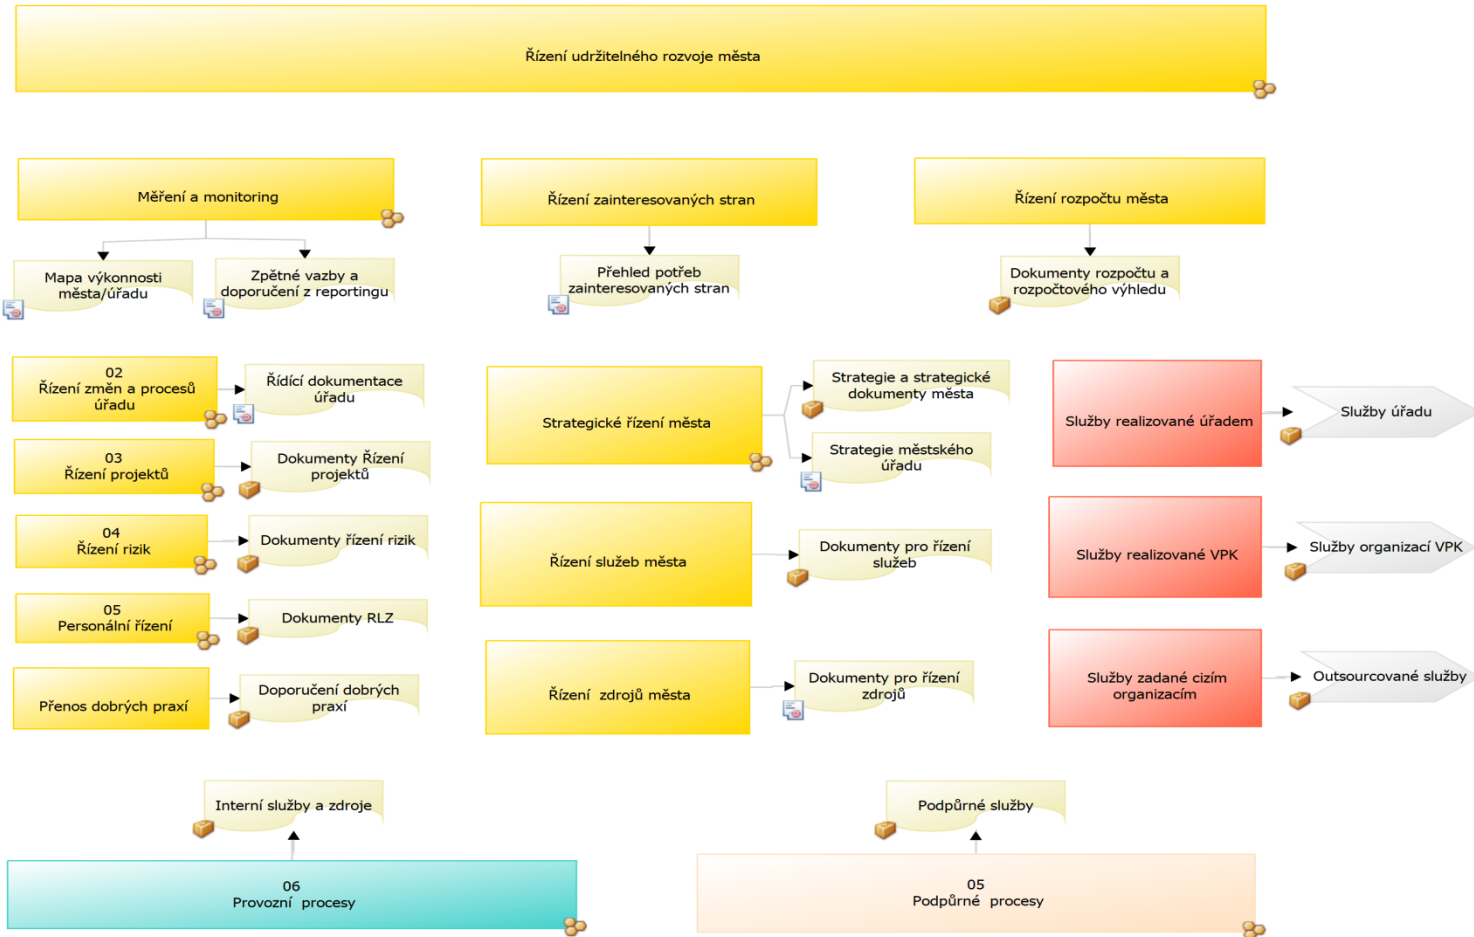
Řízení udržitelného rozvoje města

Měření a monitoring

Mapa výkonnosti města/úřadu

Zpětné vazby a doporučení z reportingu

Řízení zainteresovaných stran

Přehled potřeb zainteresovaných stran

Řízení rozpočtu města

Dokumenty rozpočtu a rozpočtového výhledu

02
Řízení změn a procesů úřadu

Řídící dokumentace úřadu

03
Řízení projektů

Dokumenty Řízení projektů

04
Řízení rizik

Dokumenty řízení rizik

05
Personální řízení

Dokumenty RLZ

Přenos dobrých praxí

Doporučení dobrých praxí

Strategické řízení města

Strategie a strategické dokumenty města

Strategie městského úřadu

Řízení služeb města

Dokumenty pro řízení služeb

Řízení zdrojů města

Dokumenty pro řízení zdrojů

Služby realizované úřadem

Služby úřadu

Služby realizované VPK

Služby organizací VPK

Služby zadané cizím organizacím

Outsourcované služby

Interní služby a zdroje

06
Provozní procesy

Podpůrné služby

05
Podpůrné procesy